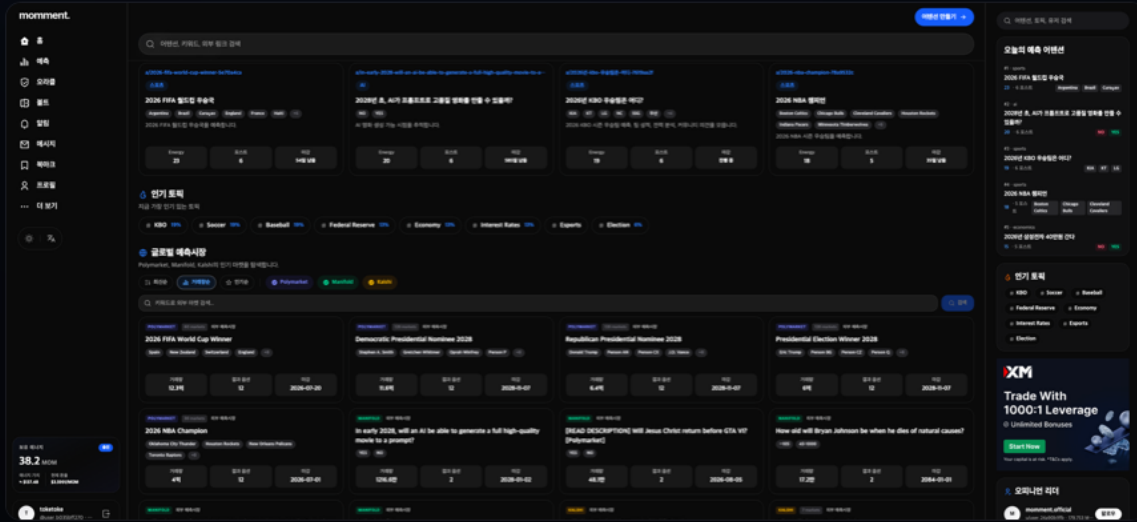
momment.

홈
예측
오라클
월드
알림
메시지
북마크
프로필
더 보기

이벤트, 키워드, 외부 링크 검색

이벤트 만들기 →

2026 FIFA 월드컵 우승국
Argentina Brazil England France
Energy 23 포지션 6 마감 54일 남음

2028년 초, AI가 프로프트로 고품질 영화를 만들 수 있을까?
Energy 20 포지션 6 마감 561일 남음

2026년 KBO 우승팀은 어디?
KIA KT LG NC SSG
Energy 19 포지션 6 마감 만료 중

2026 NBA 챔피언
Boston Celtics Chicago Bulls Cleveland Cavaliers Houston Rockets Indiana Pacers Minnesota Timberwolves
Energy 18 포지션 5 마감 30일 남음

인기 토픽
지금 가장 많이 있는 토픽
KBO Soccer Baseball Federal Reserve Economy Interest Rates Exports Election

글로벌 예측시장
Polymarket, Manifold, Kalshi의 인기 마켓을 탐색합니다.
Polymarket Manifold Kalshi

키워드로 외부 마켓 검색...
검색

POLYMARKET
2026 FIFA World Cup Winner
Spain New Zealand Switzerland England
거래량 12.3억 결과 옵션 12 마감 2026-07-20

POLYMARKET
Democratic Presidential Nominee 2028
Stephen A. Smith Gretchen Whitmer Gavin Newsom
거래량 15.8억 결과 옵션 12 마감 2028-11-07

POLYMARKET
Republican Presidential Nominee 2028
Donald Trump
거래량 6.4억 결과 옵션 12 마감 2028-11-07

POLYMARKET
Presidential Election Winner 2028
Eric Trump
거래량 8억 결과 옵션 12 마감 2028-11-07

POLYMARKET
2026 NBA Champion
Oklahoma City Thunder Houston Rockets New Orleans Pelicans Toronto Raptors
거래량 4억 결과 옵션 12 마감 2026-07-01

MANIFOLD
In early 2028, will an AI be able to generate a full high-quality movie to a prompt?
YES NO
거래량 1216.6만 결과 옵션 2 마감 2028-01-02

MANIFOLD
[READ DESCRIPTION] Will Jesus Christ return before GTA VI? [Polymarket]
YES NO
거래량 48.7만 결과 옵션 2 마감 2026-08-05

MANIFOLD
How old will Bryan Johnson be when he dies of natural causes?
거래량 17.2만 결과 옵션 2 마감 2084-01-01

38.2 MOM

tokotoko

이벤트, 토픽, 유저 검색

오늘의 예측 이벤트
#1 · sports
2026 FIFA 월드컵 우승국
Argentina Brazil Canyon
#2 · ai
2028년 초, AI가 프로프트로 고품질 영화를 만들 수 있을까?
#3 · sports
2026년 KBO 우승팀은 어디?
KIA KT LG
#4 · sports
2026 NBA 챔피언
Boston Celtics Chicago Bulls Cleveland Cavaliers
#5 · economics
2026년 삼성전자 40만원 간다

인기 토픽
KBO Soccer Baseball Federal Reserve Economy Interest Rates Exports Election

XM
Trade With 1000:1 Leverage
Unlimited Bonuses
Start Now

오피니언 리더
momment.official